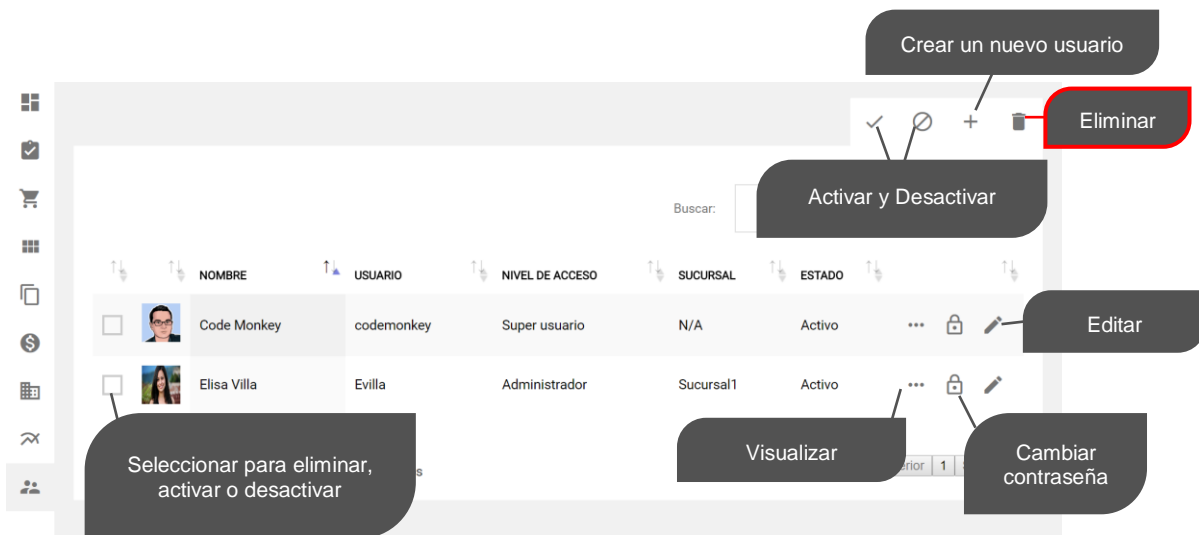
Crear un nuevo usuario

Eliminar

Buscar:

Activar y Desactivar

| | | NOMBRE | USUARIO | NIVEL DE ACCESO | SUCURSAL | ESTADO | |
|---|---|---|---|---|---|---|---|
| | | Code Monkey | codemonkey | Super usuario | N/A | Activo | ••• |
| | | Elisa Villa | Evilla | Administrador | Sucursal1 | Activo | ••• |

Editar

Visualizar

Cambiar contraseña

Seleccionar para eliminar, activar o desactivar

s

erior 1